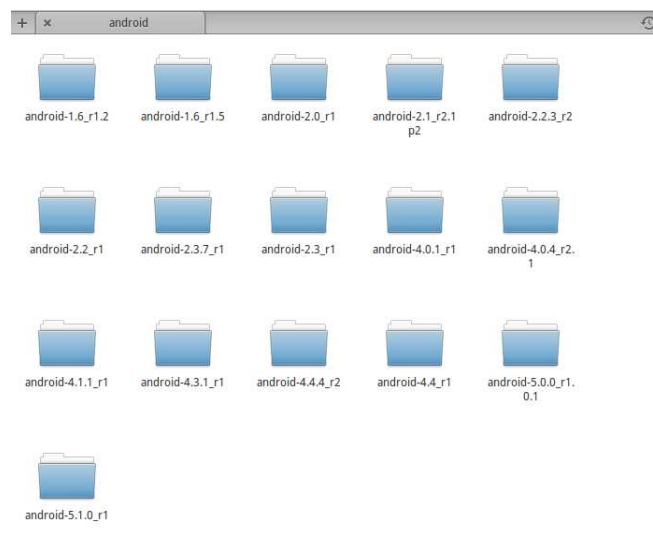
+ × android

android-1.6_r1.2
android-1.6_r1.5
android-2.0_r1
android-2.1_r2.1p2
android-2.2.3_r2

android-2.2_r1
android-2.3.7_r1
android-2.3_r1
android-4.0.1_r1
android-4.0.4_r2.1

android-4.1.1_r1
android-4.3.1_r1
android-4.4.4_r2
android-4.4_r1
android-5.0.0_r1.0.1

android-5.1.0_r1